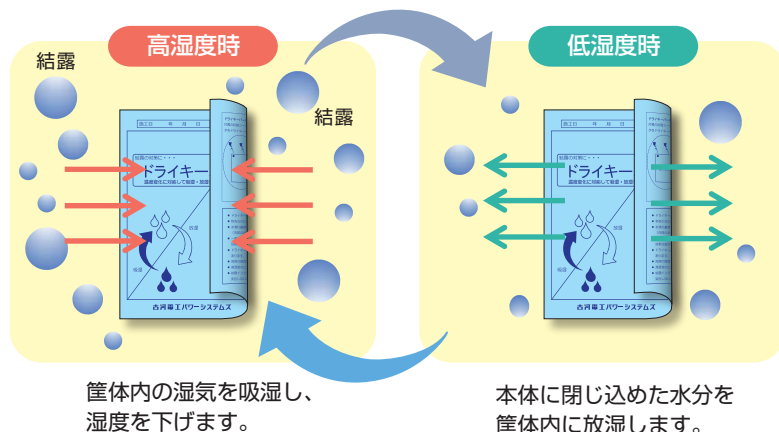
高湿度時

結露

結露

施工日　年　月　日

ドライキー

古河電工パワーシステムズ

低湿度時

施工日　年　月　日

ドライキー

古河電工パワーシステムズ

筐体内の湿気を吸湿し、湿度を下げます。

本体に閉じ込めた水分を筐体内に放湿します。